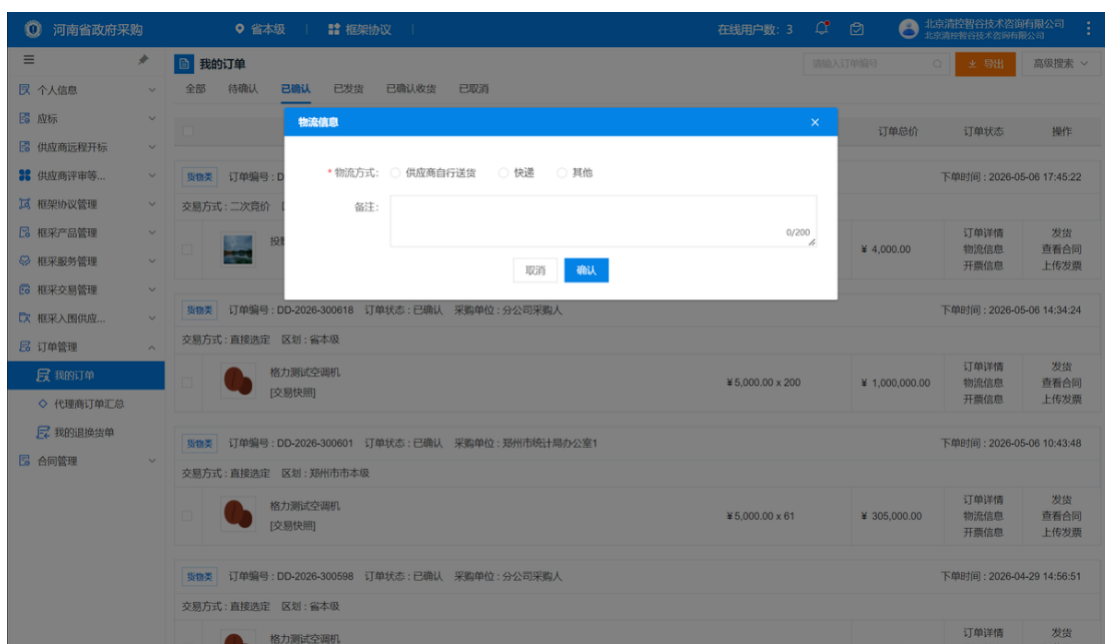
河南省政府采购 省本级 | 框架协议 | 在线用户数：3 北京清控智谷技术咨询有限公司 北京清控智谷技术咨询有限公司

个人信息
应标
供应商远程开标
供应商评审等...
框架协议管理
框采产品管理
框采服务管理
框采交易管理
框采入围供应...
订单管理
我的订单
代理商订单汇总
我的退换货单
合同管理

我的订单
请输入订单编号 导出 高级搜索
全部 待确认 已确认 已发货 已确认收货 已取消

订单总价 订单状态 操作

货物类 订单编号：DD 下单时间：2026-05-06 17:45:22
交易方式：二次竞价
投
¥ 4,000.00 订单详情 物流信息 开票信息 发货 查看合同 上传发票

物流信息
* 物流方式： 供应商自行送货 快递 其他
备注：
0/200
取消 确认

货物类 订单编号：DD-2026-300618 订单状态：已确认 采购单位：分公司采购人 下单时间：2026-05-06 14:34:24
交易方式：直接选定 区划：省本级
格力测试空调机
[交易快照]
¥5,000.00 x 200 ¥ 1,000,000.00 订单详情 物流信息 开票信息 发货 查看合同 上传发票

货物类 订单编号：DD-2026-300601 订单状态：已确认 采购单位：郑州市统计局办公室1 下单时间：2026-05-06 10:43:48
交易方式：直接选定 区划：郑州市市本级
格力测试空调机
[交易快照]
¥5,000.00 x 61 ¥ 305,000.00 订单详情 物流信息 开票信息 发货 查看合同 上传发票

货物类 订单编号：DD-2026-300598 订单状态：已确认 采购单位：分公司采购人 下单时间：2026-04-29 14:56:51
交易方式：直接选定 区划：省本级
格力测试空调机
订单详情 发货